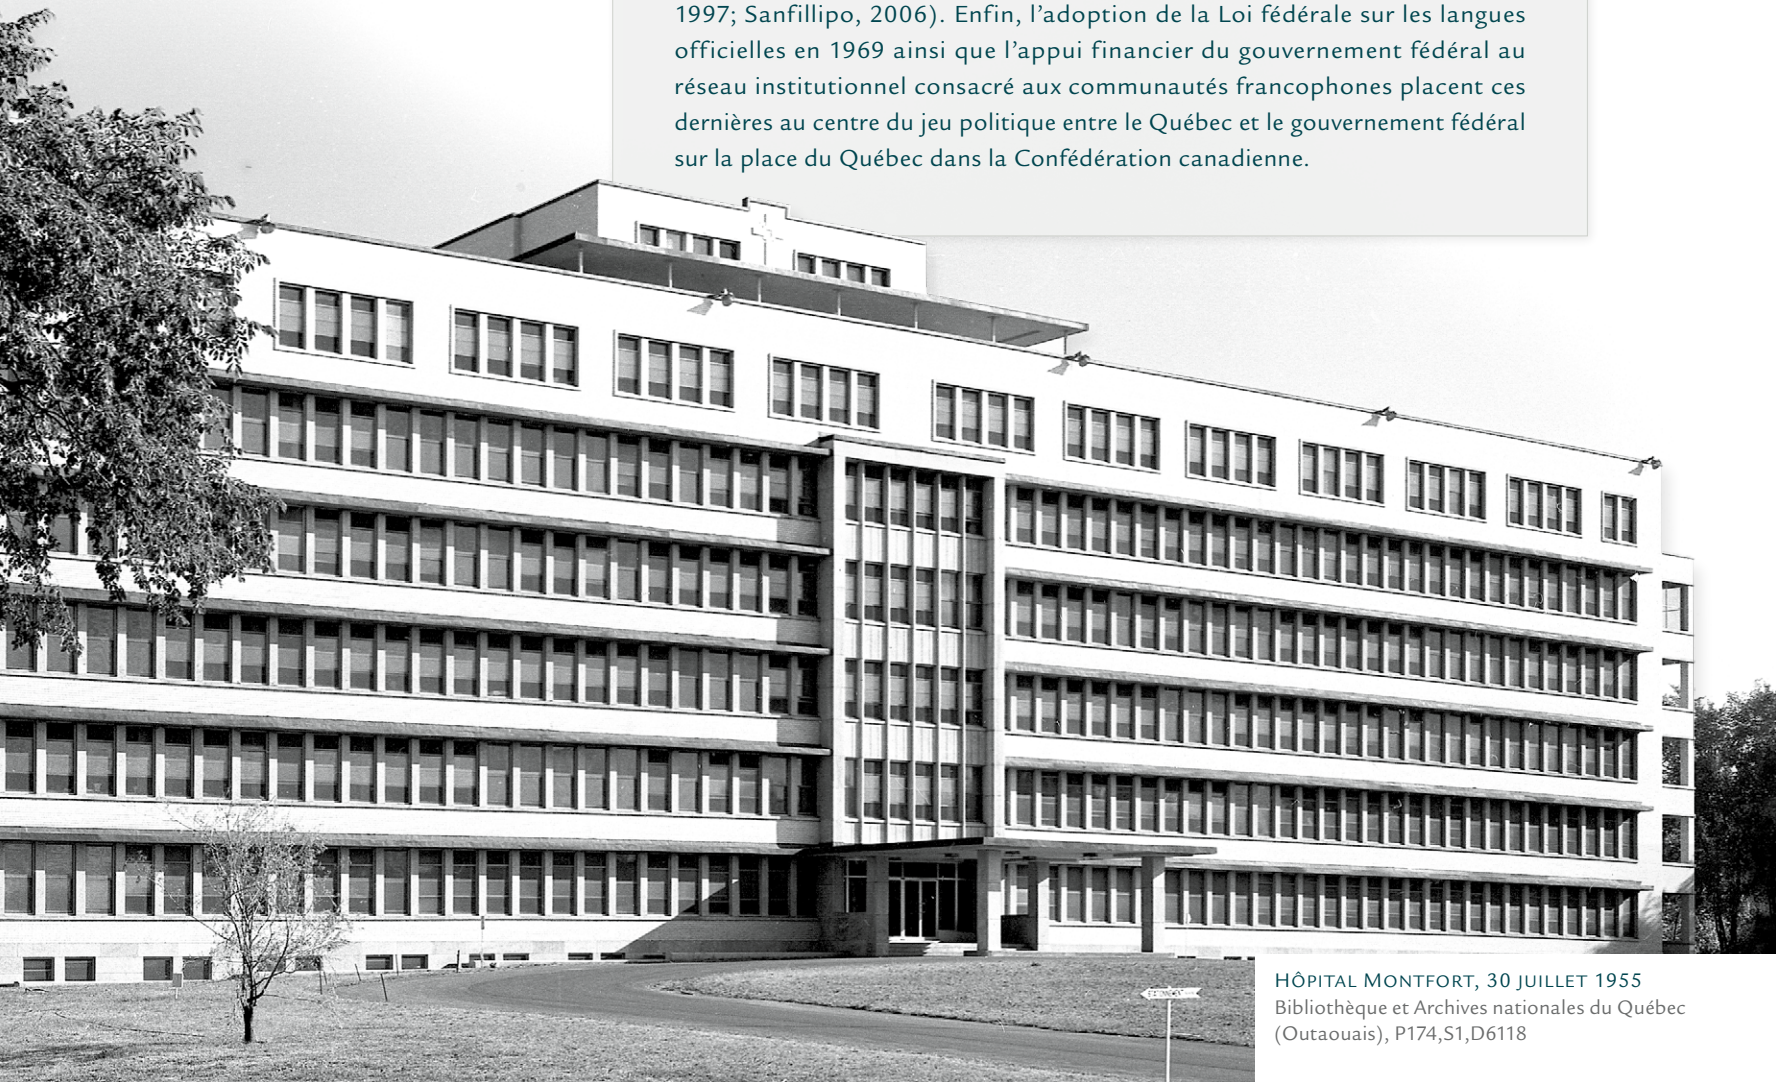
1997; Sanfillipo, 2006). Enfin, l'adoption de la Loi fédérale sur les langues officielles en 1969 ainsi que l'appui financier du gouvernement fédéral au réseau institutionnel consacré aux communautés francophones placent ces dernières au centre du jeu politique entre le Québec et le gouvernement fédéral sur la place du Québec dans la Confédération canadienne.

Hôpital Montfort, 30 juillet 1955
Bibliothèque et Archives nationales du Québec (Outaouais), P174,S1,D6118